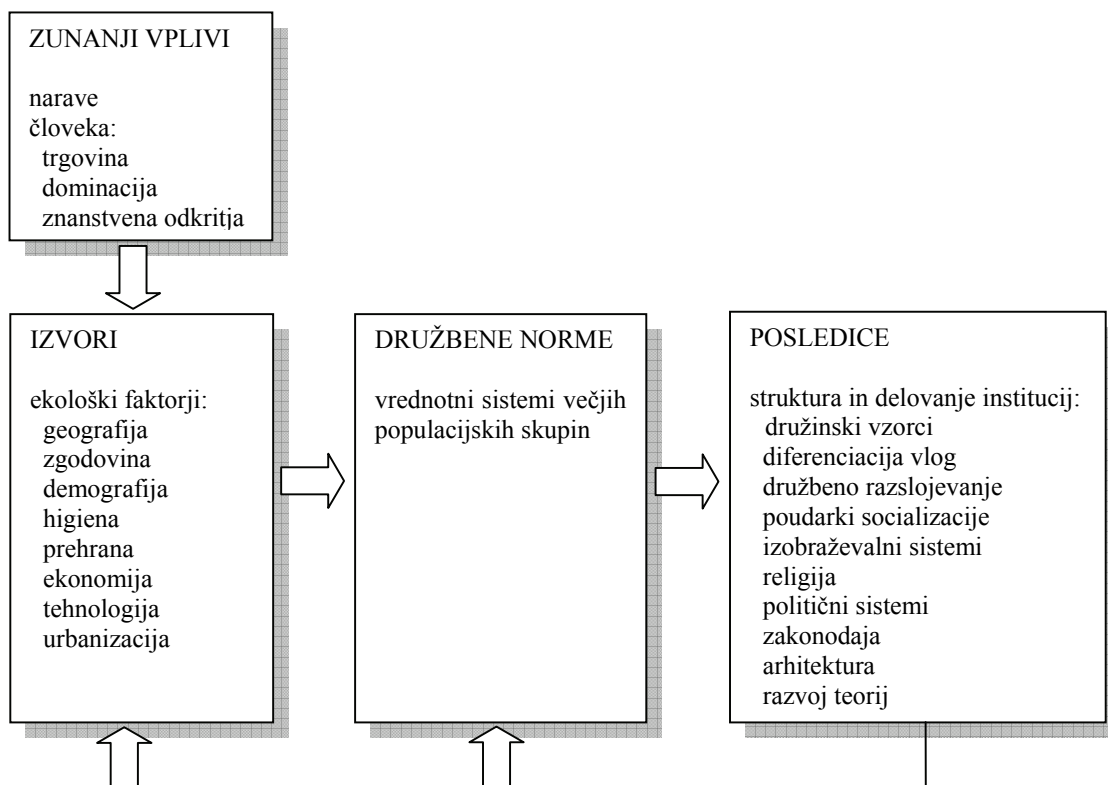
ZUNANJI VPLIVI

narave
človeka:
trgovina
dominacija
znanstvena odkritja

IZVORI

ekološki faktorji:
geografija
zgodovina
demografija
higiena
prehrana
ekonomija
tehnologija
urbanizacija

DRUŽBENE NORME

vrednotni sistemi večjih populacijskih skupin

POSLEDICE

struktura in delovanje institucij:
družinski vzorci
diferenciacija vlog
družbeno razslojevanje
poudarki socializacije
izobraževalni sistemi
religija
politični sistemi
zakonodaja
arhitektura
razvoj teorij